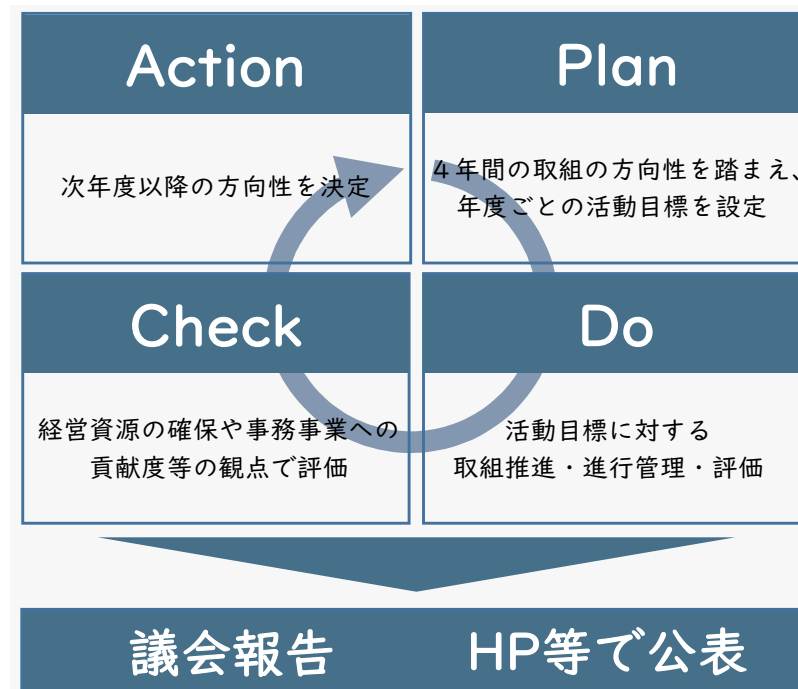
Action

次年度以降の方向性を決定

Plan

４年間の取組の方向性を踏まえ、
年度ごとの活動目標を設定

Check

経営資源の確保や事務事業への
貢献度等の観点で評価

Do

活動目標に対する
取組推進・進行管理・評価

議会報告　HP等で公表